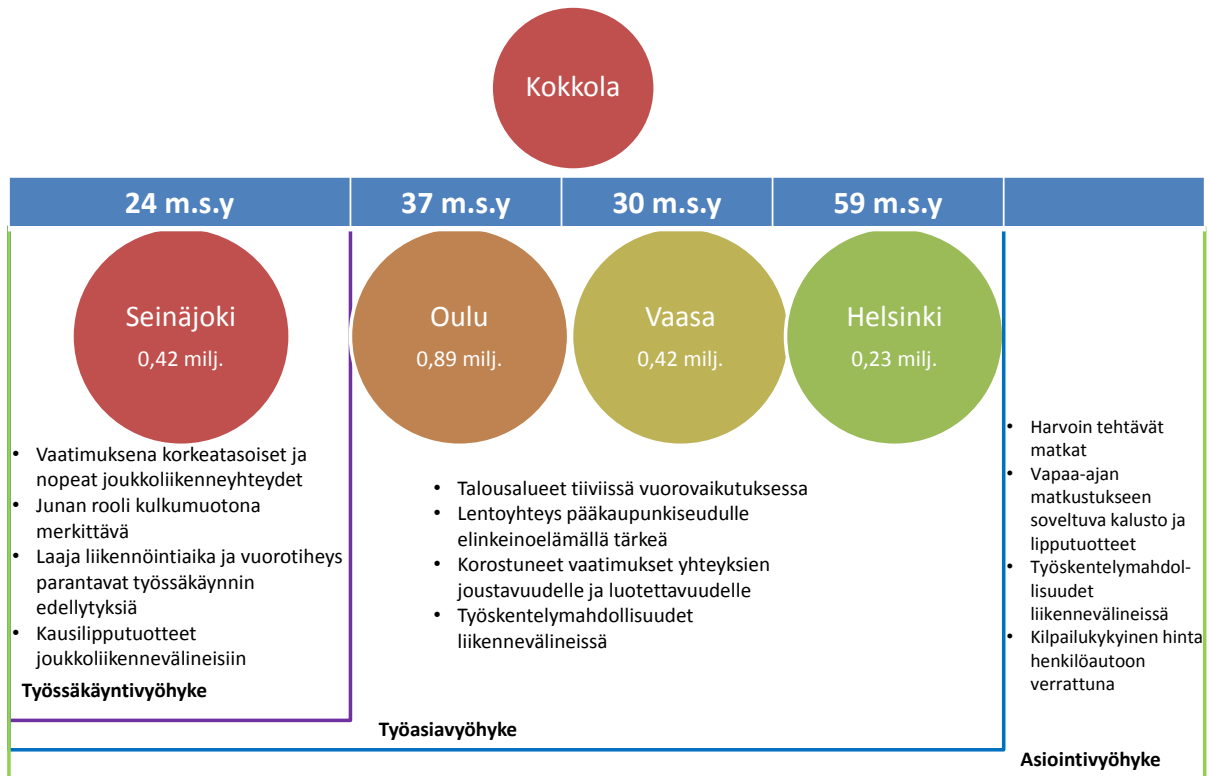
Kokkola

24 m.s.y | 37 m.s.y | 30 m.s.y | 59 m.s.y

Seinäjoki
0,42 milj.

Oulu
0,89 milj.

Vaasa
0,42 milj.

Helsinki
0,23 milj.

• Vaatimuksena korkeatasoiset ja nopeat joukkoliikenneyhteydet
• Junan rooli kulkumuotona merkittävä
• Laaja liikennöintiaika ja vuorotiheys parantavat työssäkäynnin edellytyksiä
• Kausilipputuotteet joukkoliikennevälineisiin

Työssäkäyntivyöhyke

• Talousalueet tiiviissä vuorovaikutuksessa
• Lentoyhteys pääkaupunkiseudulle elinkeinoelämällä tärkeä
• Korostuneet vaatimukset yhteyksien joustavuudelle ja luotettavuudelle
• Työskentelymahdollisuudet liikennevälineissä

Työasiavyöhyke

• Harvoin tehtävät matkat
• Vapaa-ajan matkustukseen soveltuva kalusto ja lipputuotteet
• Työskentelymahdollisuudet liikennevälineissä
• Kilpailukykyinen hinta henkilöautoon verrattuna

Asiointivyöhyke